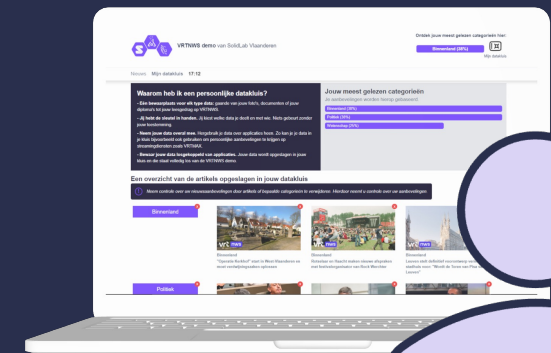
VRTNWS demo van SolidLab Vlaanderen

Ontdek jouw meest gelezen categorieën hier:

Binnenland (38%)

Mijn datakluis

Nieuws Mijn datakluis 17:12

Waarom heb ik een persoonlijke datakluis?

- Eén bewaarplaats voor elk type data: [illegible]

- Jij hebt de sleutel in handen. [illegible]

- Neem jouw data overal mee. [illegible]

- Beveer jouw data losgekoppeld van applicaties. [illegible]

Jouw meest gelezen categorieën

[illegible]

Binnenland (38%)

Politiek (35%)

Wetenschap (25%)

Een overzicht van de artikels opgeslagen in jouw datakluis

Neem controle over de nieuwsaanbevelingen door artikels of bepaalde categorieën te verwijderen. Hierdoor neemt u controle over uw aanbevelingen.

Binnenland

vrt nws

vrt nws

vrt nws

Binnenland

"Operatie Nettoyé" start in West-Vlaanderen en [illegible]

Binnenland

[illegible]

Binnenland

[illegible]

Politiek